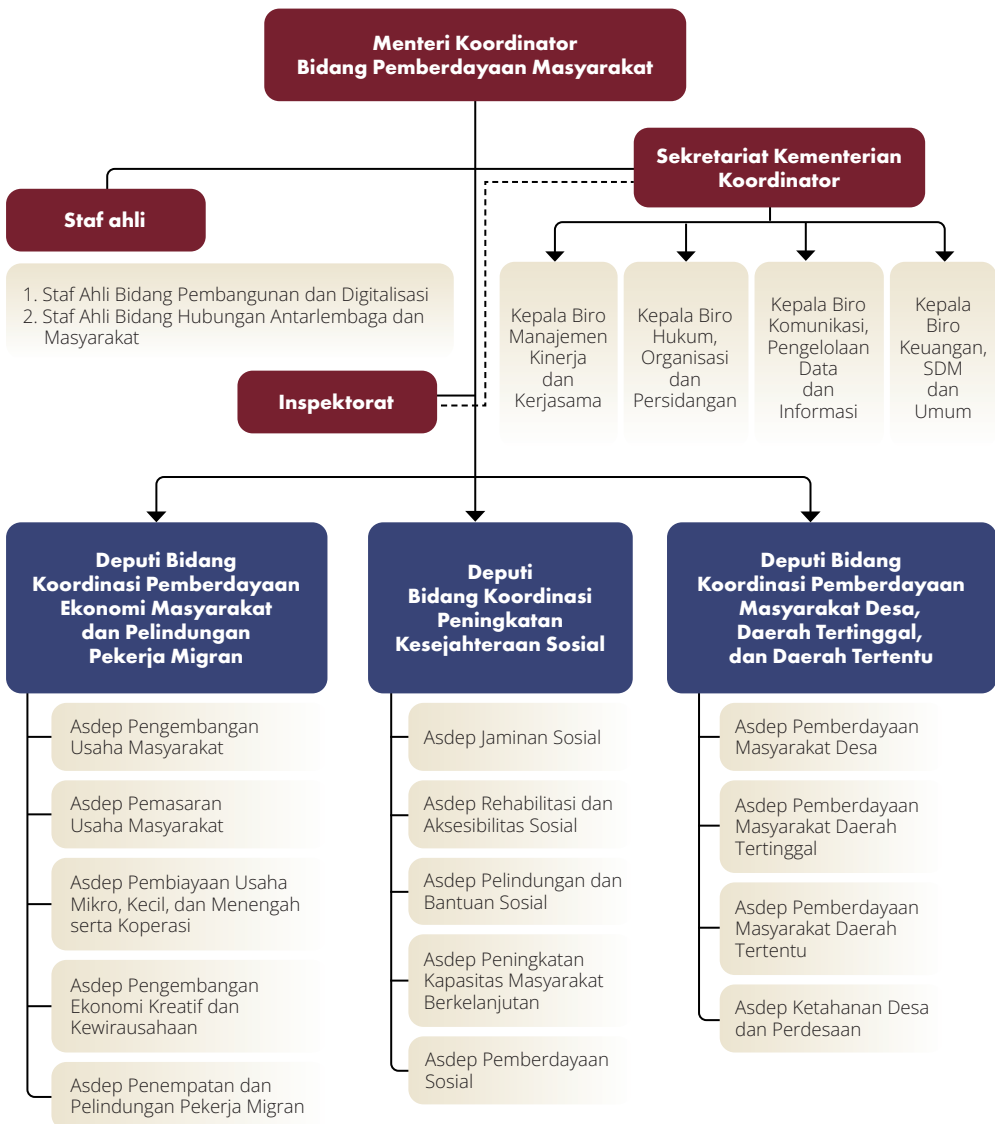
Menteri Koordinator
Bidang Pemberdayaan Masyarakat

Sekretariat Kementerian Koordinator

Staf ahli

1. Staf Ahli Bidang Pembangunan dan Digitalisasi
2. Staf Ahli Bidang Hubungan Antarlembaga dan Masyarakat

Kepala Biro Manajemen Kinerja dan Kerjasama

Kepala Biro Hukum, Organisasi dan Persidangan

Kepala Biro Komunikasi, Pengelolaan Data dan Informasi

Kepala Biro Keuangan, SDM dan Umum

Inspektorat

Deputi Bidang Koordinasi Pemberdayaan Ekonomi Masyarakat dan Pelindungan Pekerja Migran

Asdep Pengembangan Usaha Masyarakat

Asdep Pemasaran Usaha Masyarakat

Asdep Pembiayaan Usaha Mikro, Kecil, dan Menengah serta Koperasi

Asdep Pengembangan Ekonomi Kreatif dan Kewirausahaan

Asdep Penempatan dan Pelindungan Pekerja Migran

Deputi Bidang Koordinasi Peningkatan Kesejahteraan Sosial

Asdep Jaminan Sosial

Asdep Rehabilitasi dan Aksesibilitas Sosial

Asdep Pelindungan dan Bantuan Sosial

Asdep Peningkatan Kapasitas Masyarakat Berkelanjutan

Asdep Pemberdayaan Sosial

Deputi Bidang Koordinasi Pemberdayaan Masyarakat Desa, Daerah Tertinggal, dan Daerah Tertentu

Asdep Pemberdayaan Masyarakat Desa

Asdep Pemberdayaan Masyarakat Daerah Tertinggal

Asdep Pemberdayaan Masyarakat Daerah Tertentu

Asdep Ketahanan Desa dan Perdesaan